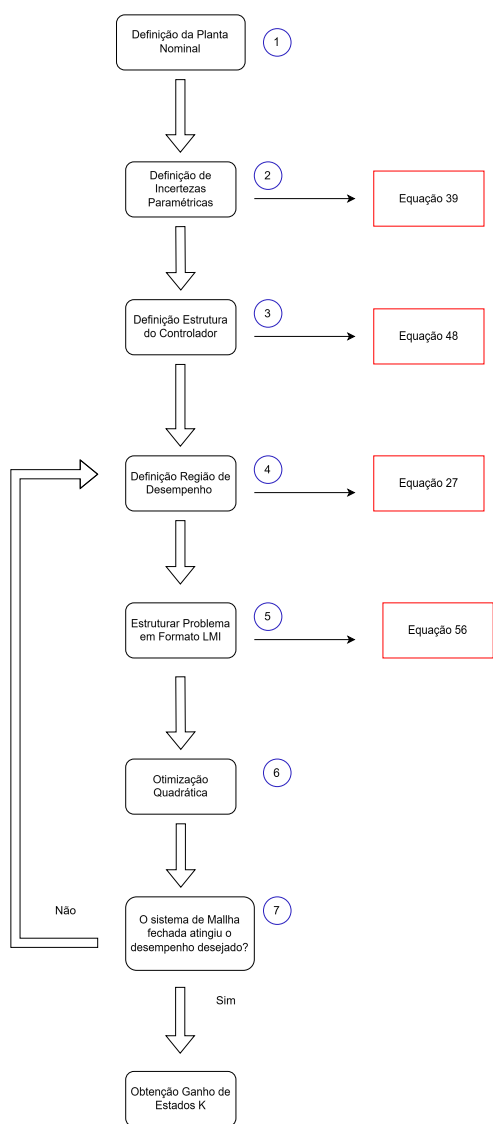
Definição da Planta Nominal

1

Definição de Incertezas Paramétricas

2

Equação 39

Definição Estrutura do Controlador

3

Equação 48

Definição Região de Desempenho

4

Equação 27

Estruturar Problema em Formato LMI

5

Equação 56

Otimização Quadrática

6

Não

O sistema de Mallha fechada atingiu o desempenho desejado?

7

Sim

Obtenção Ganho de Estados K